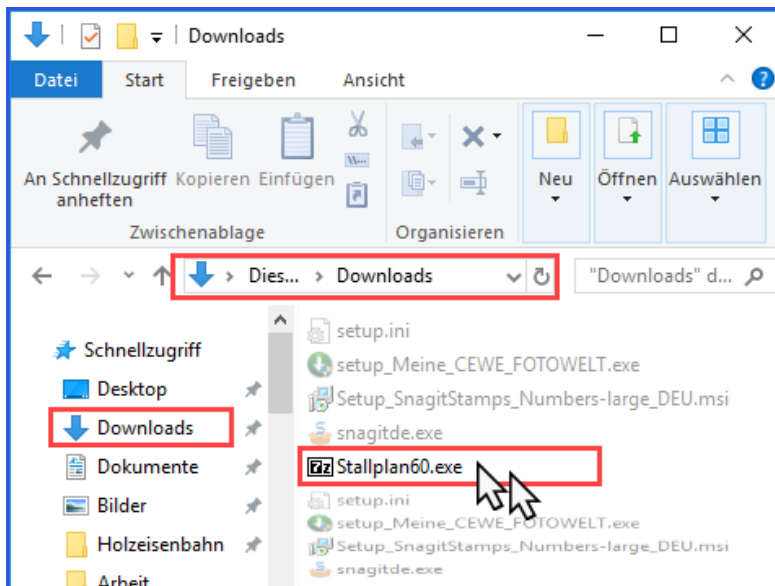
Downloads

Datei Start Freigeben Ansicht

An Schnellzugriff anheften Kopieren Einfügen

Zwischenablage

Organisieren

Neu Öffnen Auswählen

Dies... › Downloads

"Downloads" d...

Schnellzugriff
Desktop
Downloads
Dokumente
Bilder
Holzeisenbahn
Arbeit

setup.ini
setup_Meine_CEWE_FOTOWELT.exe
Setup_SnagitStamps_Numbers-large_DEU.msi
snagitde.exe
Stallplan60.exe
setup.ini
setup_Meine_CEWE_FOTOWELT.exe
Setup_SnagitStamps_Numbers-large_DEU.msi
snagitde.exe